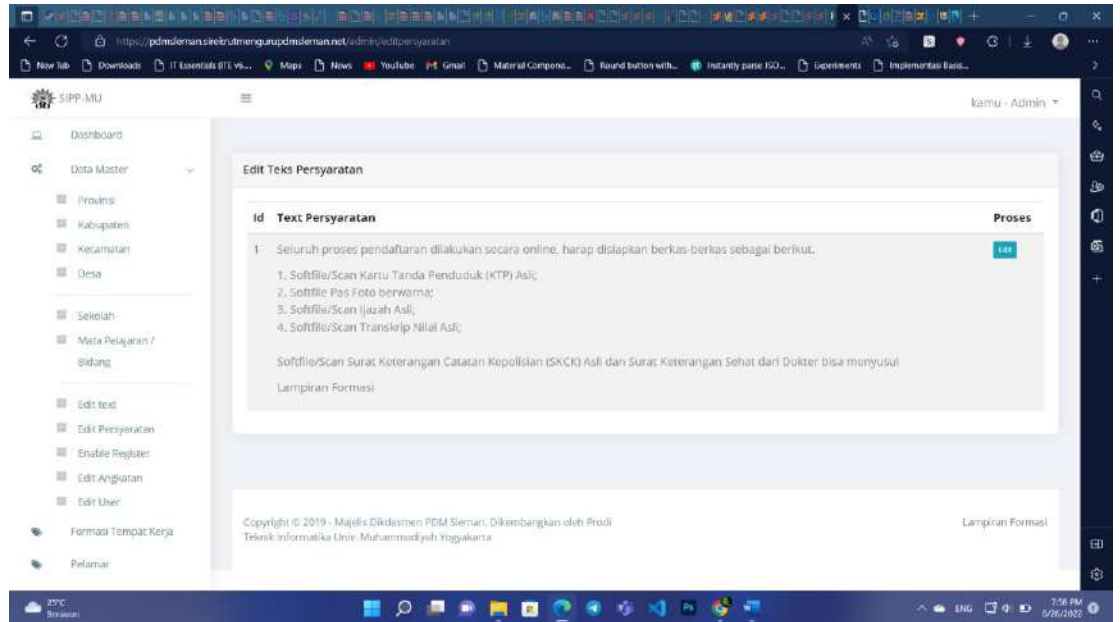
https://pdmsleman.sirekrutmengurupdmsleman.net/admin/editpersyaratan

New Tab Downloads IT Essentials (ITE v6... Maps News Youtube Gmail Material Compone... Round button with... Instantly parse ISO... Experiments Implementasi Basis...

SIPP-MU

kamu - Admin

Dashboard

Data Master

Provinsi

Kabupaten

Kecamatan

Desa

Sekolah

Mata Pelajaran / Bidang

Edit text

Edit Persyaratan

Enable Register

Edit Angkatan

Edit User

Formasi Tempat Kerja

Pelamar

Edit Teks Persyaratan

| Id | Text Persyaratan | Proses |
|---|---|---|
| 1 | Seluruh proses pendaftaran dilakukan secara online, harap disiapkan berkas-berkas sebagai berikut. 1. Softfile/Scan Kartu Tanda Penduduk (KTP) Asli; 2. Softfile Pas Foto berwarna; 3. Softfile/Scan Ijazah Asli; 4. Softfile/Scan Transkrip Nilai Asli; Softfile/Scan Surat Keterangan Catatan Kepolisian (SKCK) Asli dan Surat Keterangan Sehat dari Dokter bisa menyusul Lampiran Formasi | Edit |

Copyright © 2019 - Majelis Dikdasmen PDM Sleman. Dikembangkan oleh Prodi Teknik Informatika Univ. Muhammadiyah Yogyakarta

Lampiran Formasi

25°C Berawan

ENG 7:56 PM 6/26/2022